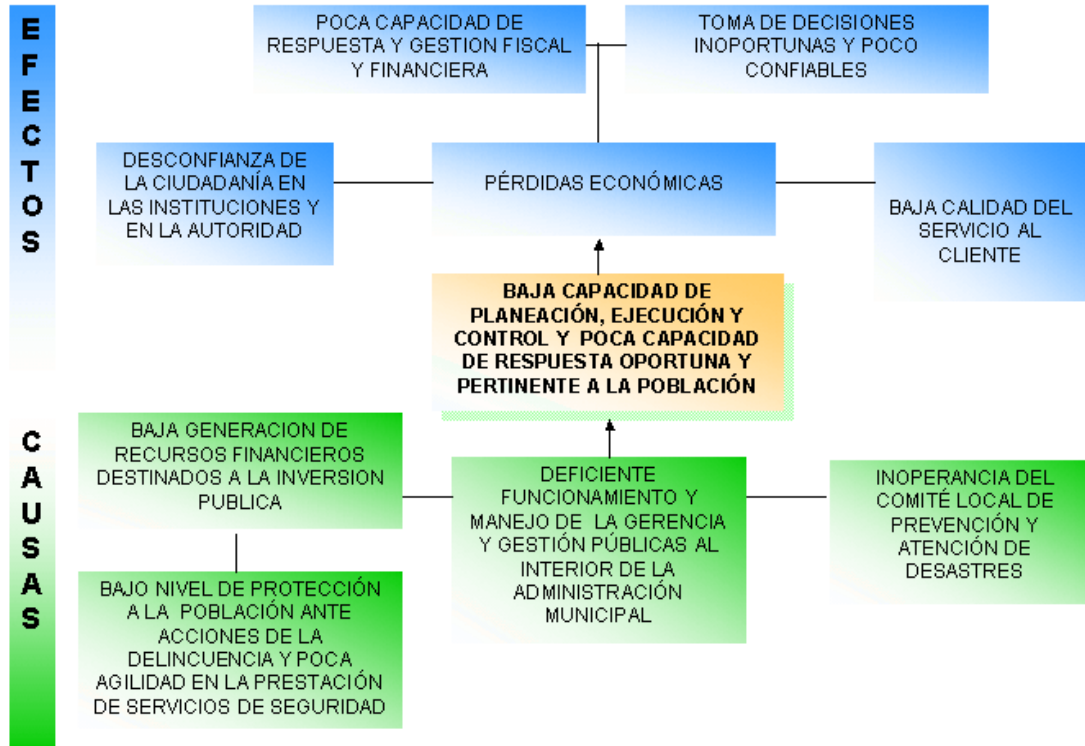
EFECTOS

POCA CAPACIDAD DE RESPUESTA Y GESTION FISCAL Y FINANCIERA

TOMA DE DECISIONES INOPORTUNAS Y POCO CONFIABLES

DESCONFIANZA DE LA CIUDADANÍA EN LAS INSTITUCIONES Y EN LA AUTORIDAD

PÉRDIDAS ECONÓMICAS

BAJA CALIDAD DEL SERVICIO AL CLIENTE

BAJA CAPACIDAD DE PLANEACIÓN, EJECUCIÓN Y CONTROL Y POCA CAPACIDAD DE RESPUESTA OPORTUNA Y PERTINENTE A LA POBLACIÓN

CAUSAS

BAJA GENERACION DE RECURSOS FINANCIEROS DESTINADOS A LA INVERSION PUBLICA

DEFICIENTE FUNCIONAMIENTO Y MANEJO DE LA GERENCIA Y GESTIÓN PÚBLICAS AL INTERIOR DE LA ADMINISTRACIÓN MUNICIPAL

INOPERANCIA DEL COMITÉ LOCAL DE PREVENCIÓN Y ATENCIÓN DE DESASTRES

BAJO NIVEL DE PROTECCIÓN A LA POBLACIÓN ANTE ACCIONES DE LA DELINCUENCIA Y POCA AGILIDAD EN LA PRESTACIÓN DE SERVICIOS DE SEGURIDAD